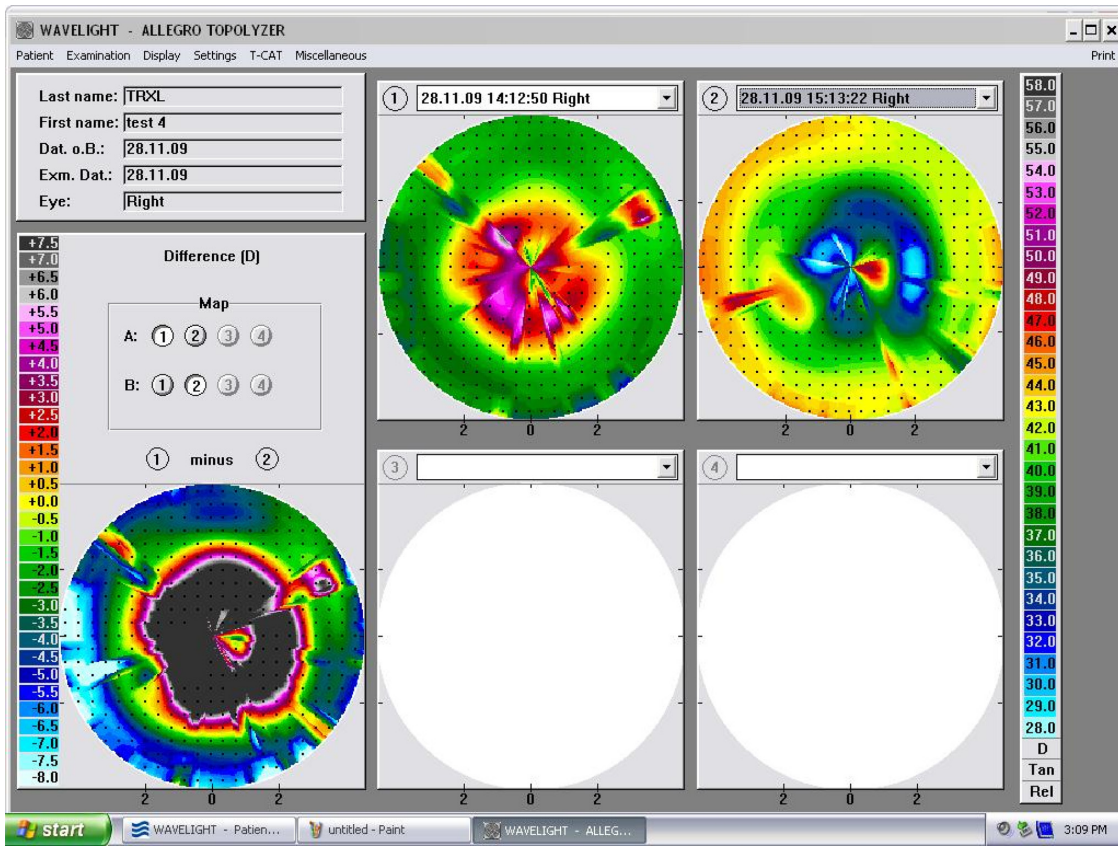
WAVELIGHT - ALLEGRO TOPOLYZER

Patient Examination Display Settings T-CAT Miscellaneous

Print

Last name: TRXL
First name: test 4
Dat. o.B.: 28.11.09
Exm. Dat.: 28.11.09
Eye: Right

+7.5
+7.0
+6.5
+6.0
+5.5
+5.0
+4.5
+4.0
+3.5
+3.0
+2.5
+2.0
+1.5
+1.0
+0.5
+0.0
-0.5
-1.0
-1.5
-2.0
-2.5
-3.0
-3.5
-4.0
-4.5
-5.0
-5.5
-6.0
-6.5
-7.0
-7.5
-8.0

Difference (D)

Map

A: 1 2 3 4

B: 1 2 3 4

1 minus 2

2 0 2

1 28.11.09 14:12:50 Right

2 0 2

2 28.11.09 15:13:22 Right

2 0 2

3

2 0 2

4

2 0 2

58.0
57.0
56.0
55.0
54.0
53.0
52.0
51.0
50.0
49.0
48.0
47.0
46.0
45.0
44.0
43.0
42.0
41.0
40.0
39.0
38.0
37.0
36.0
35.0
34.0
33.0
32.0
31.0
30.0
29.0
28.0
D
Tan
Rel

start WAVELIGHT - Patien... untitled - Paint WAVELIGHT - ALLEG... 3:09 PM